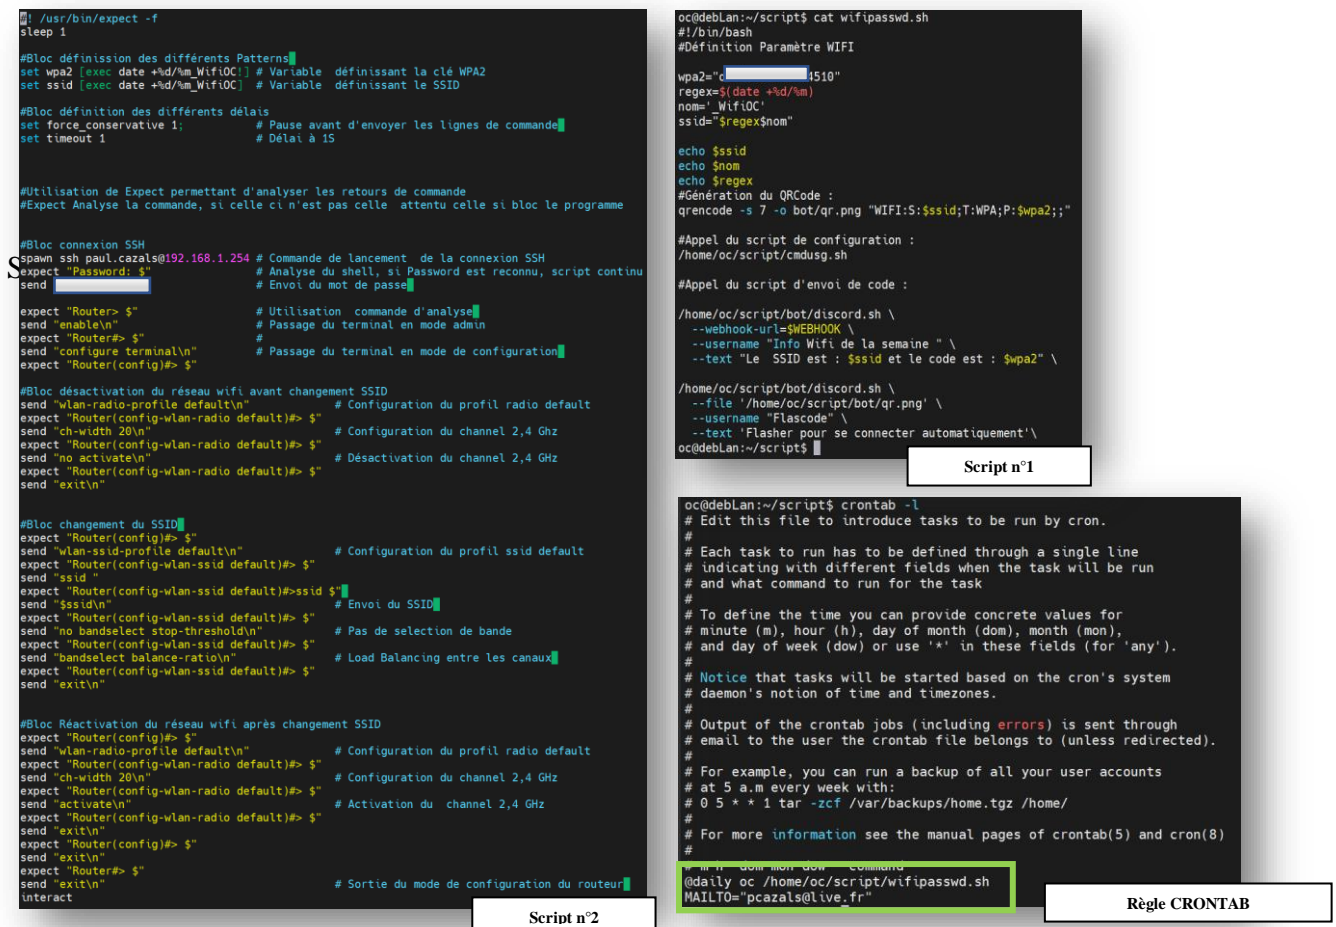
#! /usr/bin/expect -f
sleep 1

#Bloc définission des différents Patterns
set wpa2 [exec date +%d/%m_WifiOC!] # Variable définissant la clé WPA2
set ssid [exec date +%d/%m_WifiOC] # Variable définissant le SSID

#Bloc définition des différents délais
set force_conservative 1; # Pause avant d'envoyer les lignes de commande
set timeout 1 # Délai à 1S

#Utilisation de Expect permettant d'analyser les retours de commande
#Expect Analyse la commande, si celle ci n'est pas celle attentu celle si bloc le programme

#Bloc connexion SSH
spawn ssh paul.cazals@192.168.1.254 # Commande de lancement de la connexion SSH
expect "Password: $" # Analyse du shell, si Password est reconnu, script continu
send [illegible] # Envoi du mot de passe

expect "Router> $" # Utilisation commande d'analyse
send "enable\n" # Passage du terminal en mode admin
expect "Router#> $" #
send "configure terminal\n" # Passage du terminal en mode de configuration
expect "Router(config)#> $"

#Bloc désactivation du réseau wifi avant changement SSID
send "wlan-radio-profile default\n" # Configuration du profil radio default
expect "Router(config-wlan-radio default)#> $"
send "ch-width 20\n" # Configuration du channel 2,4 Ghz
expect "Router(config-wlan-radio default)#> $"
send "no activate\n" # Désactivation du channel 2,4 GHz
expect "Router(config-wlan-radio default)#> $"
send "exit\n"

#Bloc changement du SSID
expect "Router(config)#> $"
send "wlan-ssid-profile default\n" # Configuration du profil ssid default
expect "Router(config-wlan-ssid default)#> $"
send "ssid "
expect "Router(config-wlan-ssid default)#>ssid $"
send "$ssid\n" # Envoi du SSID
expect "Router(config-wlan-ssid default)#> $"
send "no bandselect stop-threshold\n" # Pas de selection de bande
expect "Router(config-wlan-ssid default)#> $"
send "bandselect balance-ratio\n" # Load Balancing entre les canaux
expect "Router(config-wlan-ssid default)#> $"
send "exit\n"

#Bloc Réactivation du réseau wifi après changement SSID
expect "Router(config)#> $"
send "wlan-radio-profile default\n" # Configuration du profil radio default
expect "Router(config-wlan-radio default)#> $"
send "ch-width 20\n" # Configuration du channel 2,4 GHz
expect "Router(config-wlan-radio default)#> $"
send "activate\n" # Activation du channel 2,4 GHz
expect "Router(config-wlan-radio default)#> $"
send "exit\n"
expect "Router(config)#> $"
send "exit\n"
expect "Router#> $"
send "exit\n" # Sortie du mode de configuration du routeur
interact

Script n°2

oc@debLan:~/script$ cat wifipasswd.sh
#!/bin/bash
#Définition Paramètre WIFI

wpa2="c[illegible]1510"
regex=$(date +%d/%m)
nom='_WifiOC'
ssid="$regex$nom"

echo $ssid
echo $nom
echo $regex
#Génération du QRCode :
qrencode -s 7 -o bot/qr.png "WIFI:S:$ssid;T:WPA;P:$wpa2;;"

#Appel du script de configuration :
/home/oc/script/cmdusg.sh

#Appel du script d'envoi de code :

/home/oc/script/bot/discord.sh \
--webhook-url=$WEBHOOK \
--username "Info Wifi de la semaine " \
--text "Le SSID est : $ssid et le code est : $wpa2" \

/home/oc/script/bot/discord.sh \
--file '/home/oc/script/bot/qr.png' \
--username "Flascode" \
--text 'Flasher pour se connecter automatiquement'\
oc@debLan:~/script$

Script n°1

oc@debLan:~/script$ crontab -l
# Edit this file to introduce tasks to be run by cron.
#
# Each task to run has to be defined through a single line
# indicating with different fields when the task will be run
# and what command to run for the task
#
# To define the time you can provide concrete values for
# minute (m), hour (h), day of month (dom), month (mon),
# and day of week (dow) or use '*' in these fields (for 'any').
#
# Notice that tasks will be started based on the cron's system
# daemon's notion of time and timezones.
#
# Output of the crontab jobs (including errors) is sent through
# email to the user the crontab file belongs to (unless redirected).
#
# For example, you can run a backup of all your user accounts
# at 5 a.m every week with:
# 0 5 * * 1 tar -zcf /var/backups/home.tgz /home/
#
# For more information see the manual pages of crontab(5) and cron(8)
#
# m h dom mon dow command
@daily oc /home/oc/script/wifipasswd.sh
MAILTO="pcazals@live.fr"

Règle CRONTAB